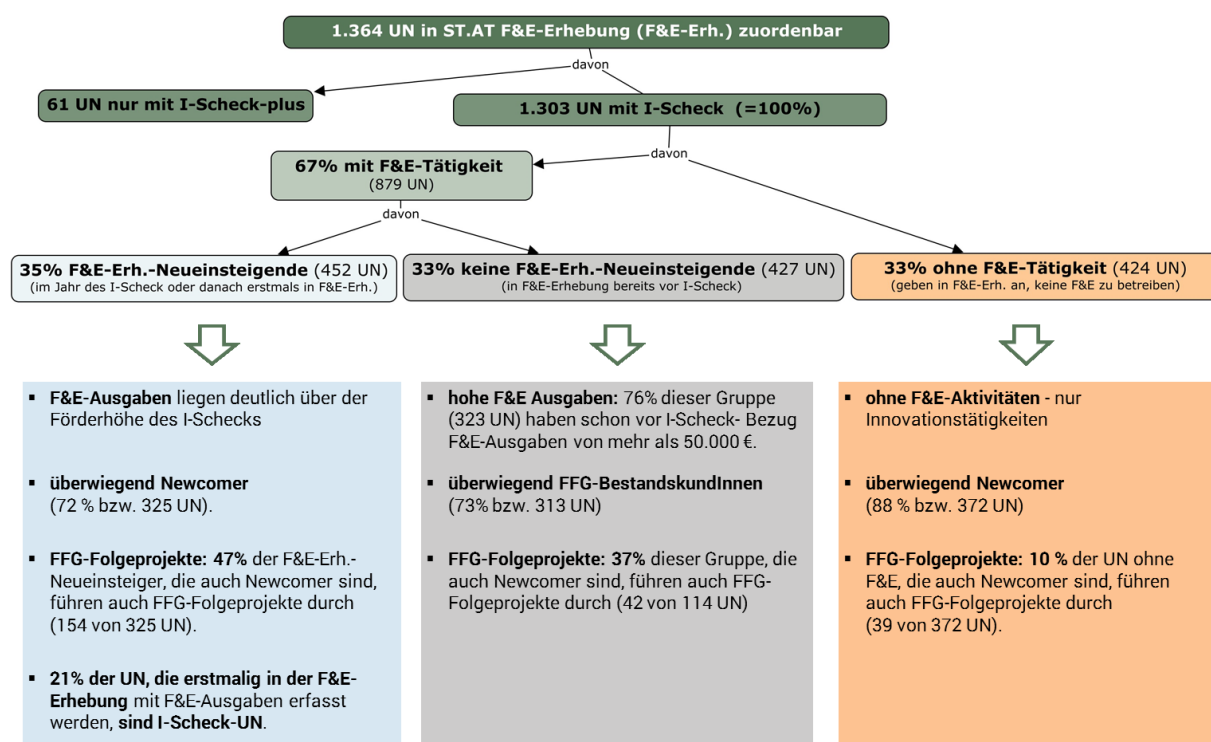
1.364 UN in ST.AT F&E-Erhebung (F&E-Erh.) zuordenbar

davon

61 UN nur mit I-Scheck-plus

1.303 UN mit I-Scheck (=100%)

davon

67% mit F&E-Tätigkeit
(879 UN)

davon

35% F&E-Erh.-Neueinsteigende (452 UN)
(im Jahr des I-Scheck oder danach erstmals in F&E-Erh.)

33% keine F&E-Erh.-Neueinsteigende (427 UN)
(in F&E-Erhebung bereits vor I-Scheck)

33% ohne F&E-Tätigkeit (424 UN)
(geben in F&E-Erh. an, keine F&E zu betreiben)

- F&E-Ausgaben liegen deutlich über der Förderhöhe des I-Schecks

- überwiegend Newcomer (72 % bzw. 325 UN).

- FFG-Folgeprojekte: 47% der F&E-Erh.-Neueinsteiger, die auch Newcomer sind, führen auch FFG-Folgeprojekte durch (154 von 325 UN).

- 21% der UN, die erstmalig in der F&E-Erhebung mit F&E-Ausgaben erfasst werden, sind I-Scheck-UN.

- hohe F&E Ausgaben: 76% dieser Gruppe (323 UN) haben schon vor I-Scheck- Bezug F&E-Ausgaben von mehr als 50.000 €.

- überwiegend FFG-BestandskundInnen (73% bzw. 313 UN)

- FFG-Folgeprojekte: 37% dieser Gruppe, die auch Newcomer sind, führen auch FFG-Folgeprojekte durch (42 von 114 UN)

- ohne F&E-Aktivitäten - nur Innovationstätigkeiten

- überwiegend Newcomer (88 % bzw. 372 UN)

- FFG-Folgeprojekte: 10 % der UN ohne F&E, die auch Newcomer sind, führen auch FFG-Folgeprojekte durch (39 von 372 UN).